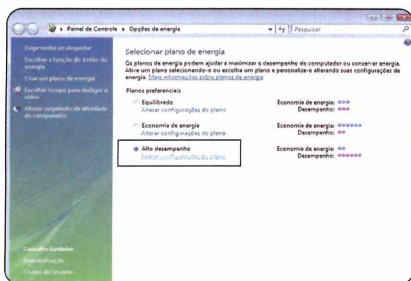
Painel de Controle ▸ Opções de energia

Pesquisar

Exigir senha ao despertar

Escolher a função do botão de energia

Criar um plano de energia

Escolher tempo para desligar o vídeo

Alterar configuração de atividade do computador

Selecionar plano de energia

Os planos de energia podem ajudar a maximizar o desempenho do computador ou conservar energia. Ative um plano selecionando-o ou escolha um plano e personalize-o alterando suas configurações de energia. Mais informações sobre planos de energia

Planos preferenciais

Equilibrado
Alterar configurações do plano

Economia de energia:
Desempenho:

Economia de energia
Alterar configurações do plano

Economia de energia:
Desempenho:

Alto desempenho
Alterar configurações do plano

Economia de energia:
Desempenho:

Consulte também

Personalização

Contas de Usuário